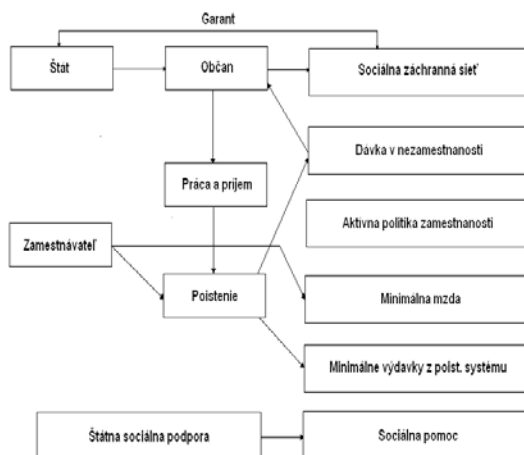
Garant

Štat

Občan

Sociálna záchranná sieť

Dávka v nezamestnanosti

Práca a príjem

Aktívna politika zamestnanosti

Zamestnávateľ

Poistenie

Minimálna mzda

Minimálne výdavky z polist. systému

Štátna sociálna podpora

Sociálna pomoc